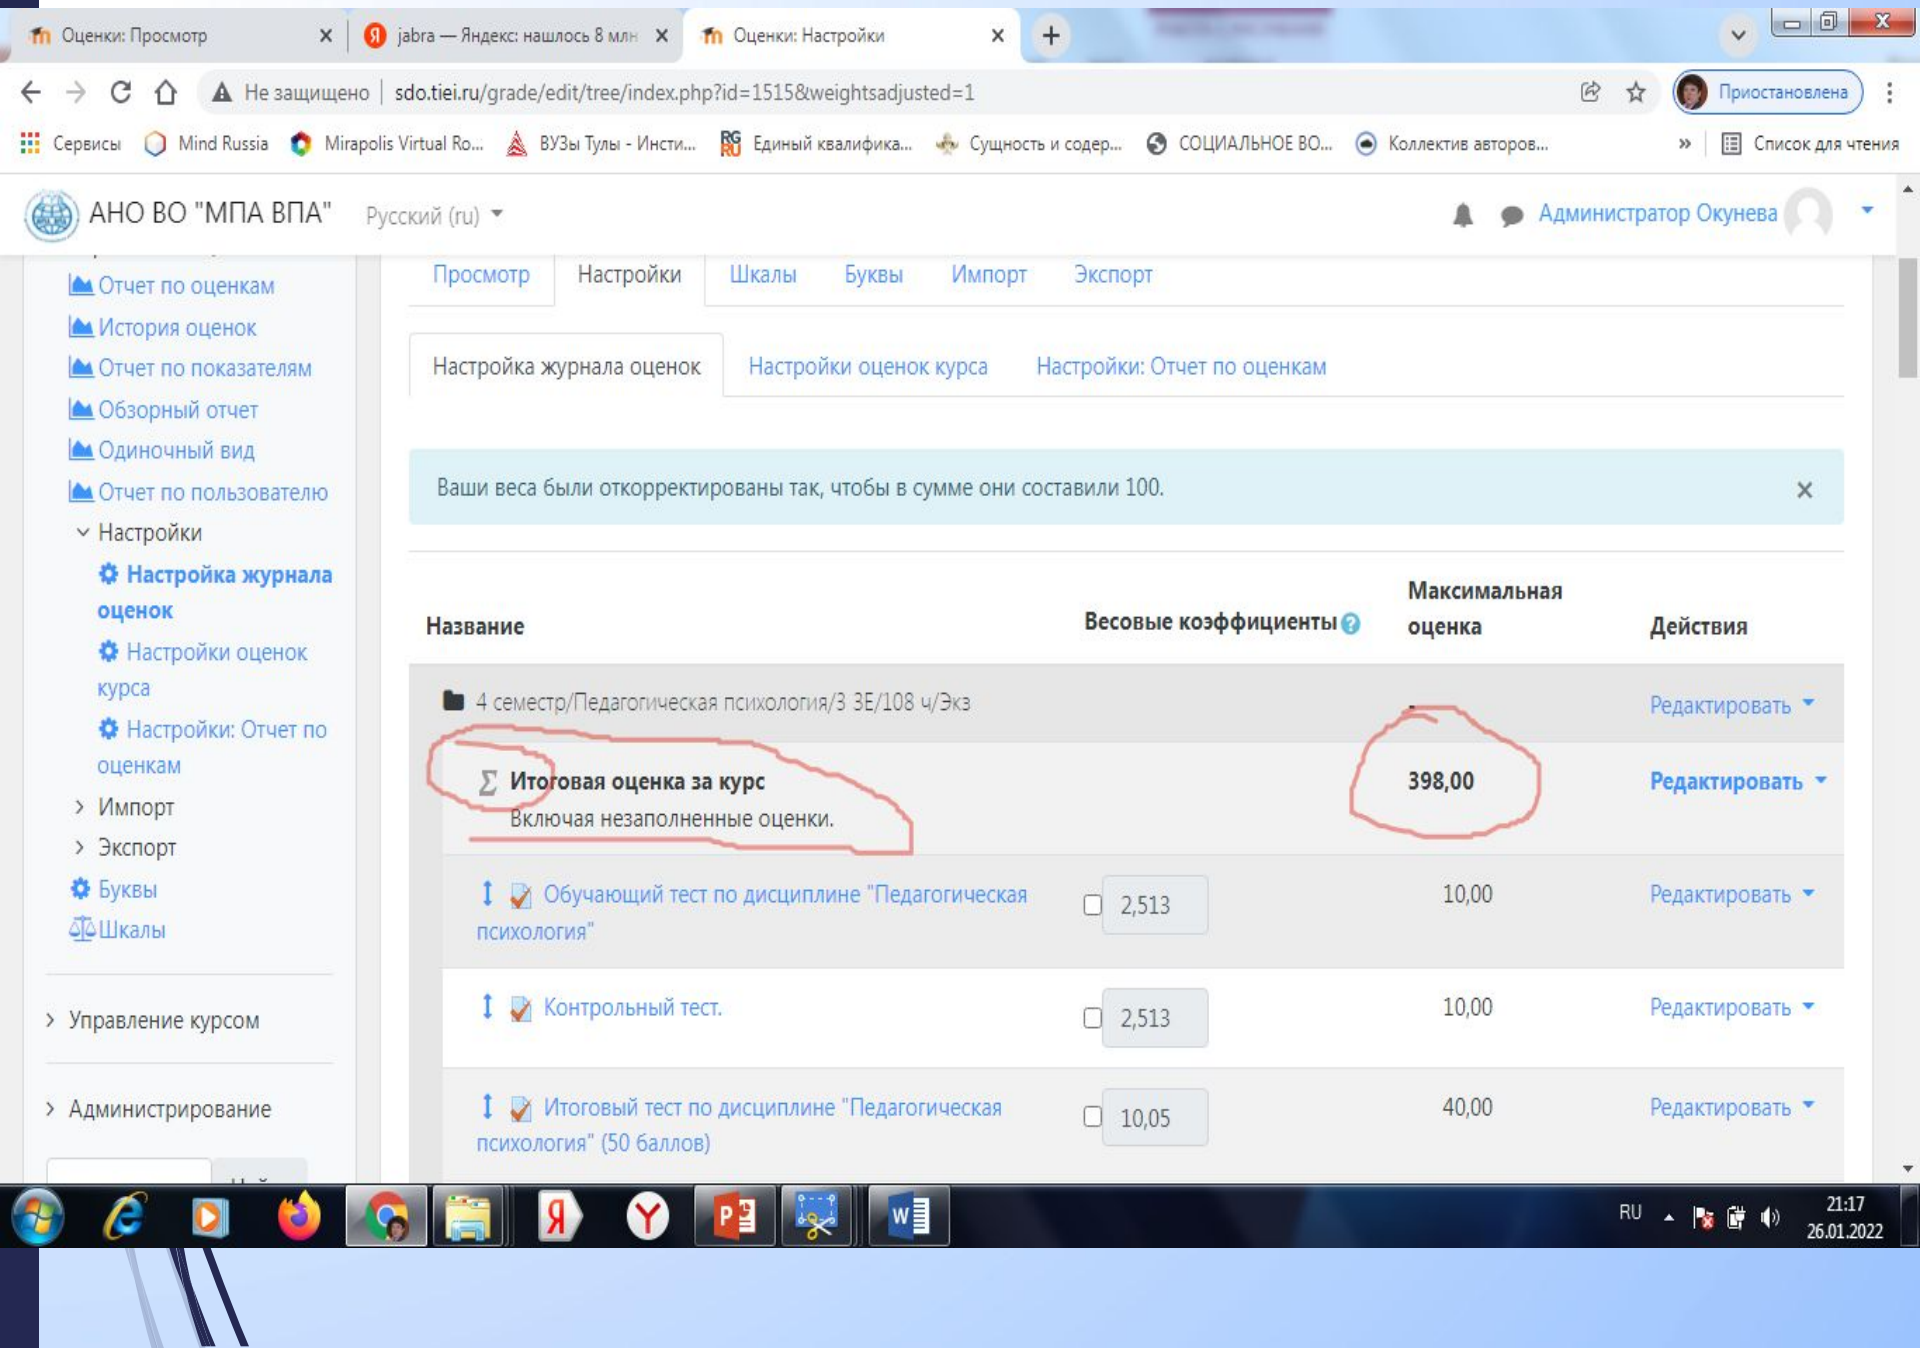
Оценки: Просмотр ×
jabra — Яндекс: нашлось 8 млн ×
Оценки: Настройки ×
+

Не защищено | sdo.tiei.ru/grade/edit/tree/index.php?id=1515&weightsadjusted=1
Приостановлена

Сервисы  Mind Russia  Mirapolis Virtual Ro...  ВУЗы Тулы - Инсти...  Единый квалифика...  Сущность и содер...  СОЦИАЛЬНОЕ ВО...  Коллектив авторов...  »  Список для чтения

АНО ВО "МПА ВПА"  Русский (ru)
Администратор Окунева

Отчет по оценкам
История оценок
Отчет по показателям
Обзорный отчет
Одиночный вид
Отчет по пользователю
Настройки
Настройка журнала оценок
Настройки оценок курса
Настройки: Отчет по оценкам
Импорт
Экспорт
Буквы
Шкалы
Управление курсом
Администрирование

Просмотр  Настройки  Шкалы  Буквы  Импорт  Экспорт

Настройка журнала оценок  Настройки оценок курса  Настройки: Отчет по оценкам

Ваши веса были откорректированы так, чтобы в сумме они составили 100. ×

| Название | Весовые коэффициенты | Максимальная оценка | Действия |
|---|---|---|---|
| 4 семестр/Педагогическая психология/3 ЗЕ/108 ч/Экз | | - | Редактировать |
| Итоговая оценка за курс Включая незаполненные оценки. | | 398,00 | Редактировать |
| Обучающий тест по дисциплине "Педагогическая психология" | 2,513 | 10,00 | Редактировать |
| Контрольный тест. | 2,513 | 10,00 | Редактировать |
| Итоговый тест по дисциплине "Педагогическая психология" (50 баллов) | 10,05 | 40,00 | Редактировать |

RU  21:17  26.01.2022